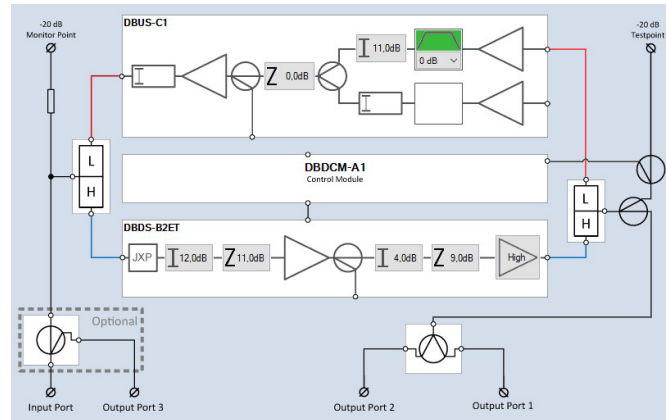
-20 dB
Monitor Point

DBUS-C1

11,0dB

0 dB

0,0dB

-20 dB
Testpoint

L
H

DBDCM-A1
Control Module

L
H

DBDS-B2ET

JXP

12,0dB

11,0dB

4,0dB

9,0dB

High

Optional

Input Port

Output Port 3

Output Port 2

Output Port 1